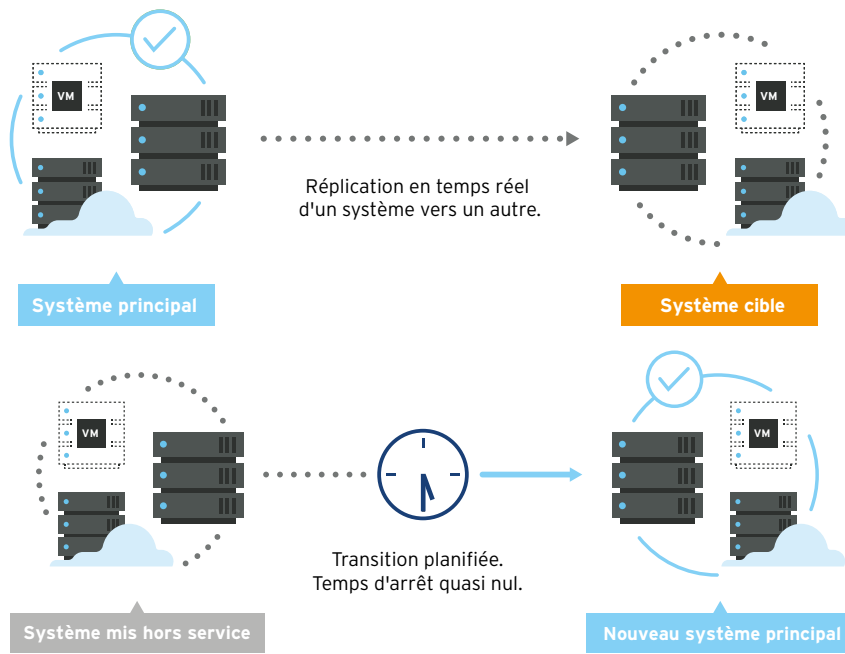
VM

VM

Réplication en temps réel d'un système vers un autre.

Système principal

Système cible

VM

VM

Transition planifiée. Temps d'arrêt quasi nul.

Système mis hors service

Nouveau système principal